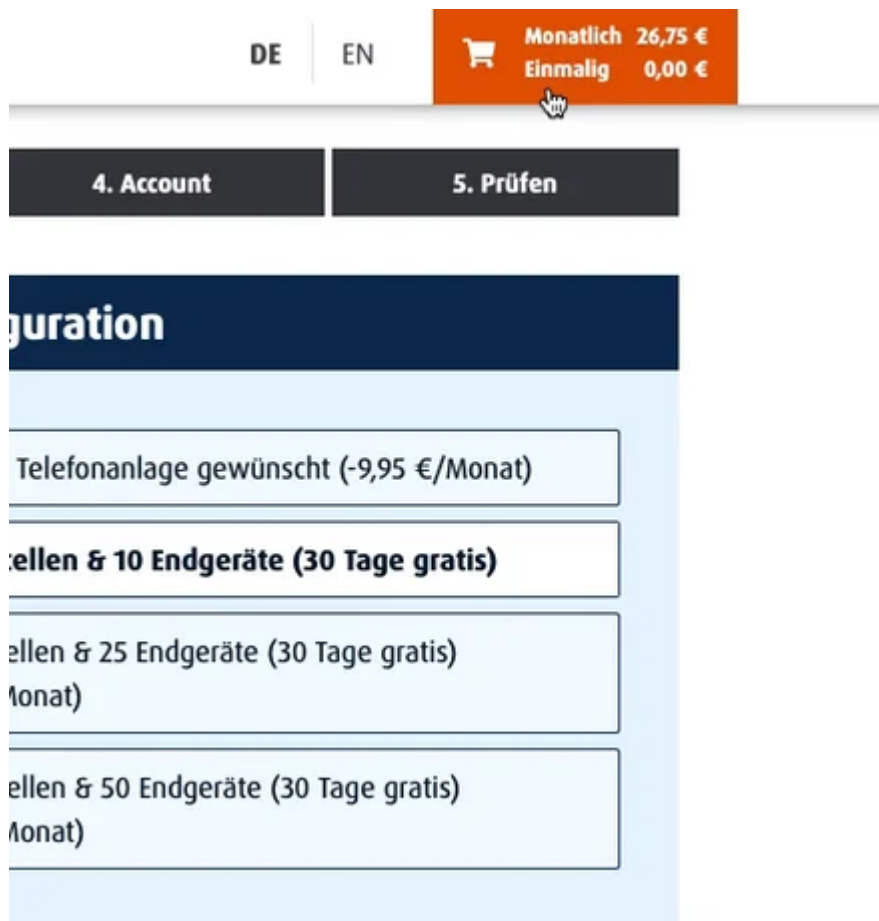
DE EN

Monatlich 26,75 €
Einmalig 0,00 €

4. Account

5. Prüfen

guration

Telefonanlage gewünscht (-9,95 €/Monat)

ellen & 10 Endgeräte (30 Tage gratis)

ellen & 25 Endgeräte (30 Tage gratis)
Monat)

ellen & 50 Endgeräte (30 Tage gratis)
Monat)